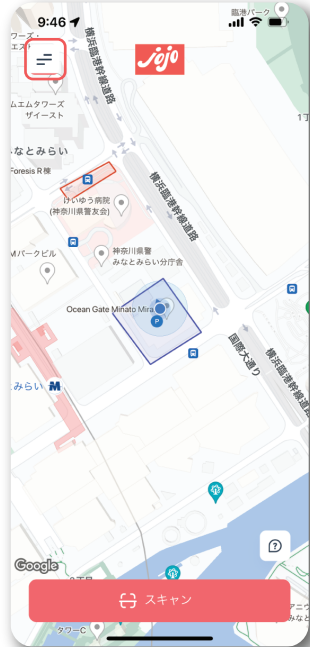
9:46
臨港パーク
ワーズ・
エスト
jojo
横浜臨港幹線道路
ムエムタワーズ
ザイースト
1丁
なとみらい
Foresis R棟
横浜臨港幹線道路
けいゆう病院
(神奈川県警友会)
神奈川県警
みなとみらい分庁舎
Mパークビル
Ocean Gate Minato Mirai
P
国際大通り
横浜臨港幹線道路
みらい
?
Google
スキャン
タワーC